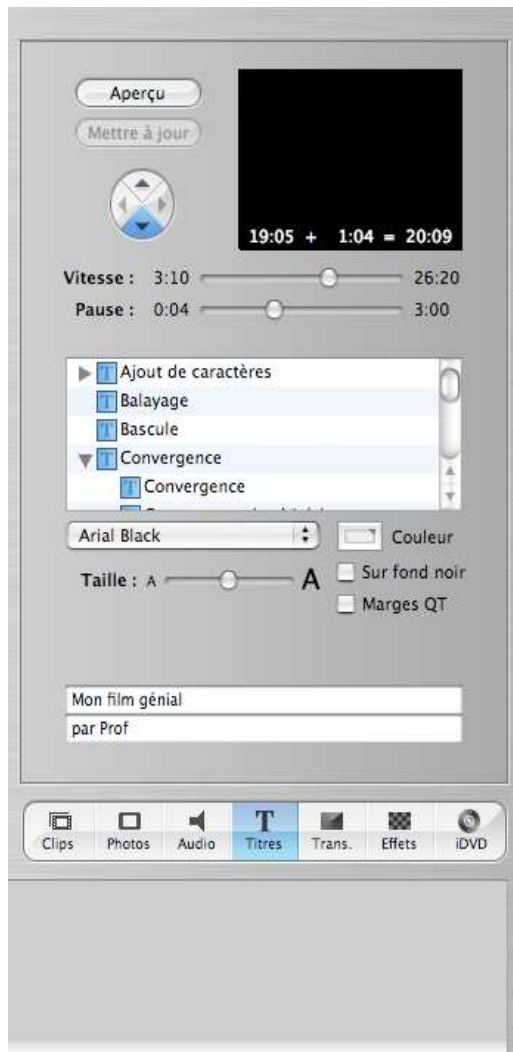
Aperçu

Mettre à jour

19:05 + 1:04 = 20:09

Vitesse : 3:10 26:20

Pause : 0:04 3:00

Ajout de caractères
Balayage
Bascule
Convergence
Convergence
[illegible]

Arial Black

Couleur

Taille : A A

Sur fond noir

Marges QT

Mon film génial

par Prof

Clips Photos Audio Titres Trans. Effets iDVD